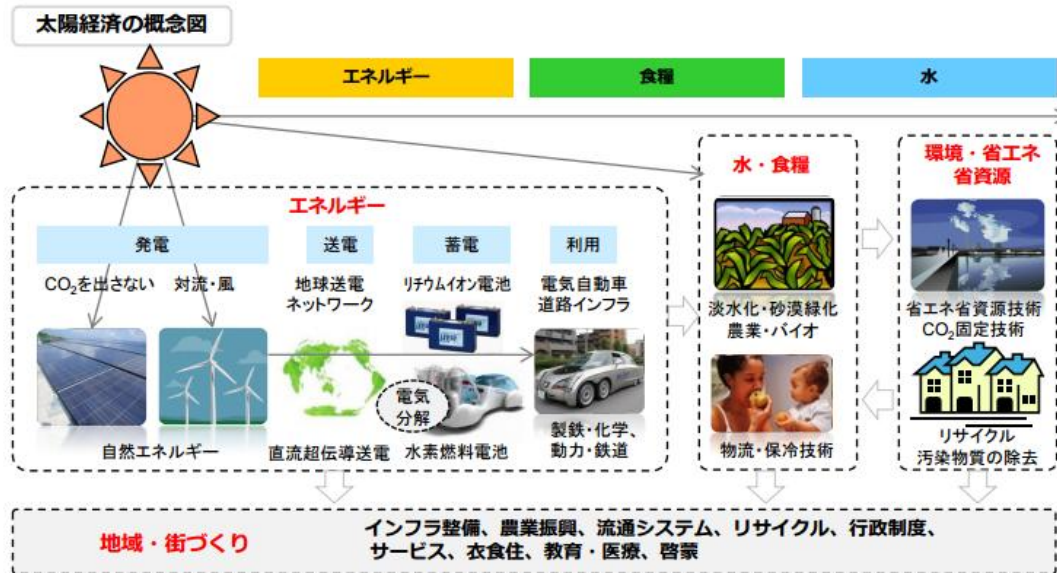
太陽経済の概念図

エネルギー

食糧

水

水・食糧

環境・省エネ 省資源

エネルギー

発電

送電

蓄電

利用

$CO_2$を出さない

対流・風

地球送電 ネットワーク

リチウムイオン電池

電気自動車 道路インフラ

淡水化・砂漠緑化 農業・バイオ

省エネ省資源技術 $CO_2$固定技術

電気 分解

自然エネルギー

直流超伝導送電

水素燃料電池

製鉄・化学、 動力・鉄道

物流・保冷技術

リサイクル 汚染物質の除去

地域・街づくり

インフラ整備、農業振興、流通システム、リサイクル、行政制度、 サービス、衣食住、教育・医療、啓蒙